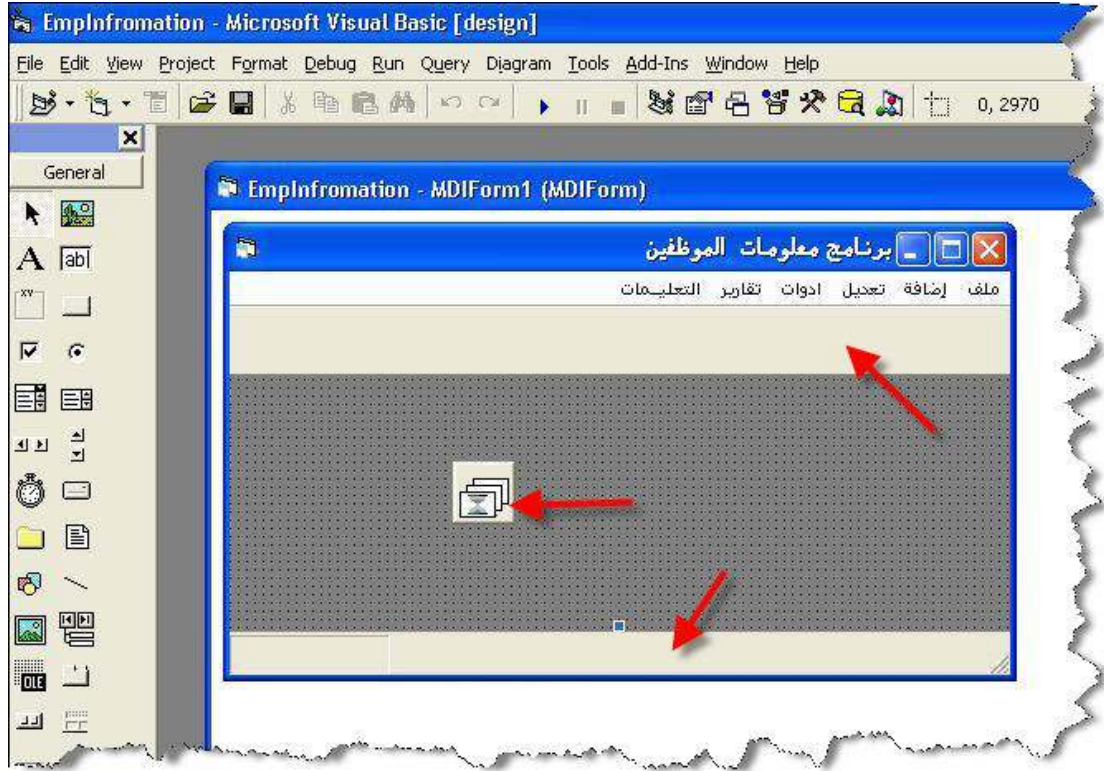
EmpInfromation - Microsoft Visual Basic [design]

File Edit View Project Format Debug Run Query Diagram Tools Add-Ins Window Help

0, 2970

General

EmpInfromation - MDIForm1 (MDIForm)

برنامج معلومات الموظفين

ملف إضافة تعديل ادوات تقارير التعليمات